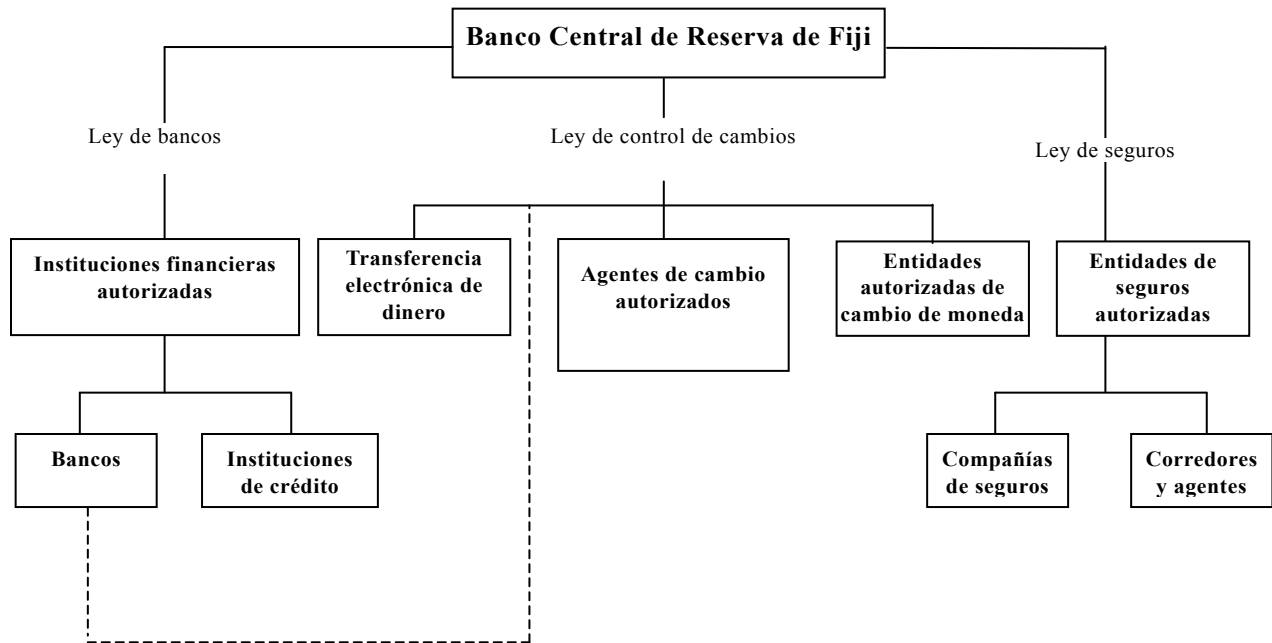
Banco Central de Reserva de Fiji

Ley de bancos

Ley de control de cambios

Ley de seguros

Instituciones financieras autorizadas

Transferencia electrónica de dinero

Agentes de cambio autorizados

Entidades autorizadas de cambio de moneda

Entidades de seguros autorizadas

Bancos

Instituciones de crédito

Compañías de seguros

Corredores y agentes